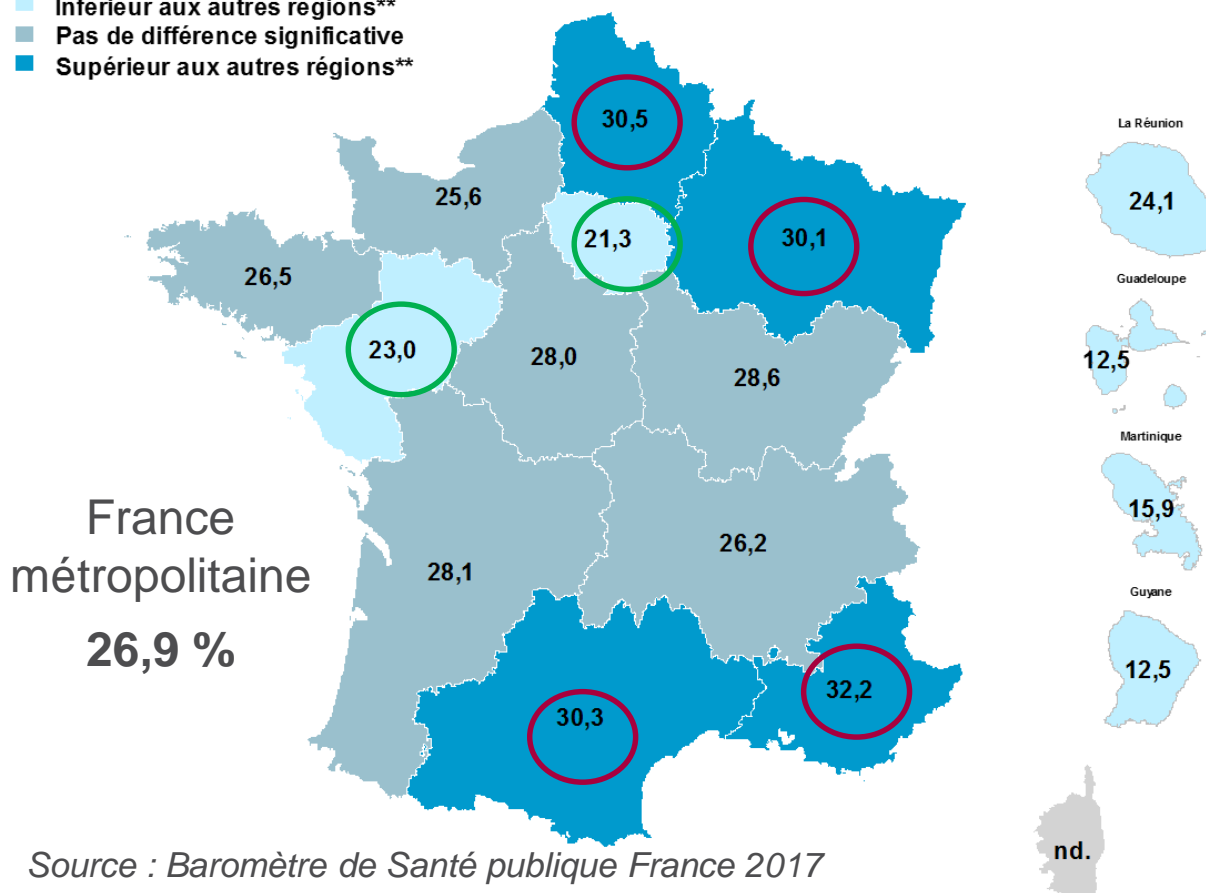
Inférieur aux autres régions**
Pas de différence significative
Supérieur aux autres régions**

30,5
25,6
21,3
30,1
26,5
23,0
28,0
28,6
26,2
28,1
32,2
30,3

France métropolitaine
26,9 %

La Réunion
24,1
Guadeloupe
12,5
Martinique
15,9
Guyane
12,5

nd.

Source : Baromètre de Santé publique France 2017